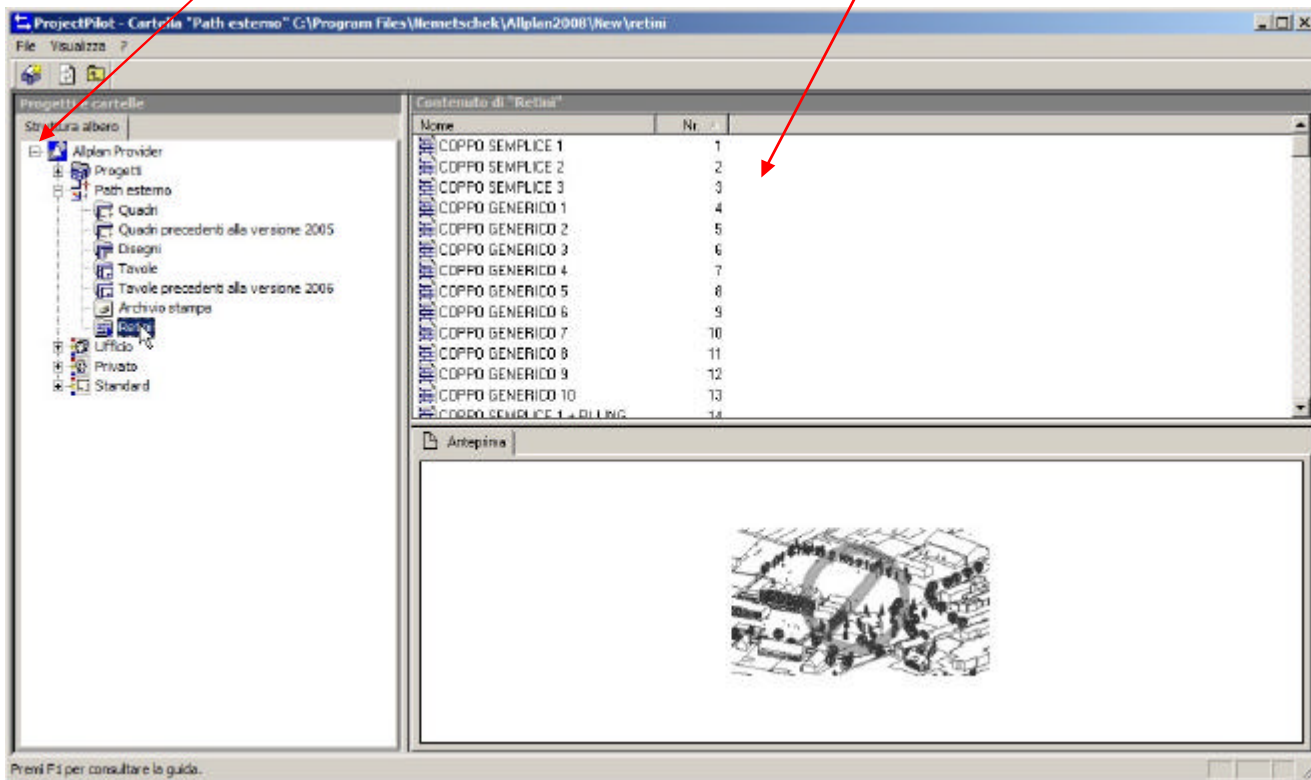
ProjectPilot - Cartella "Path esterno" C:\Program Files\Nemetschek\Allplan2008\New\retini

File Visualizza ?

Progetti e cartelle

Struttura albero

Allplan Provider
Progetti
Path esterno
Quadri
Quadri precedenti alla versione 2005
Disegni
Tavole
Tavole precedenti alla versione 2006
Archivio stampe
Retini
Ufficio
Privato
Standard

Contenuto di "Retini"

| Nome | Nr. |
|---|---|
| COPPO SEMPLICE 1 | 1 |
| COPPO SEMPLICE 2 | 2 |
| COPPO SEMPLICE 3 | 3 |
| COPPO GENERICO 1 | 4 |
| COPPO GENERICO 2 | 5 |
| COPPO GENERICO 3 | 6 |
| COPPO GENERICO 4 | 7 |
| COPPO GENERICO 5 | 8 |
| COPPO GENERICO 6 | 9 |
| COPPO GENERICO 7 | 10 |
| COPPO GENERICO 8 | 11 |
| COPPO GENERICO 9 | 12 |
| COPPO GENERICO 10 | 13 |
| COPPO SEMPLICE 1 + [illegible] | 14 |

Antepima

Premi F1 per consultare la guida.